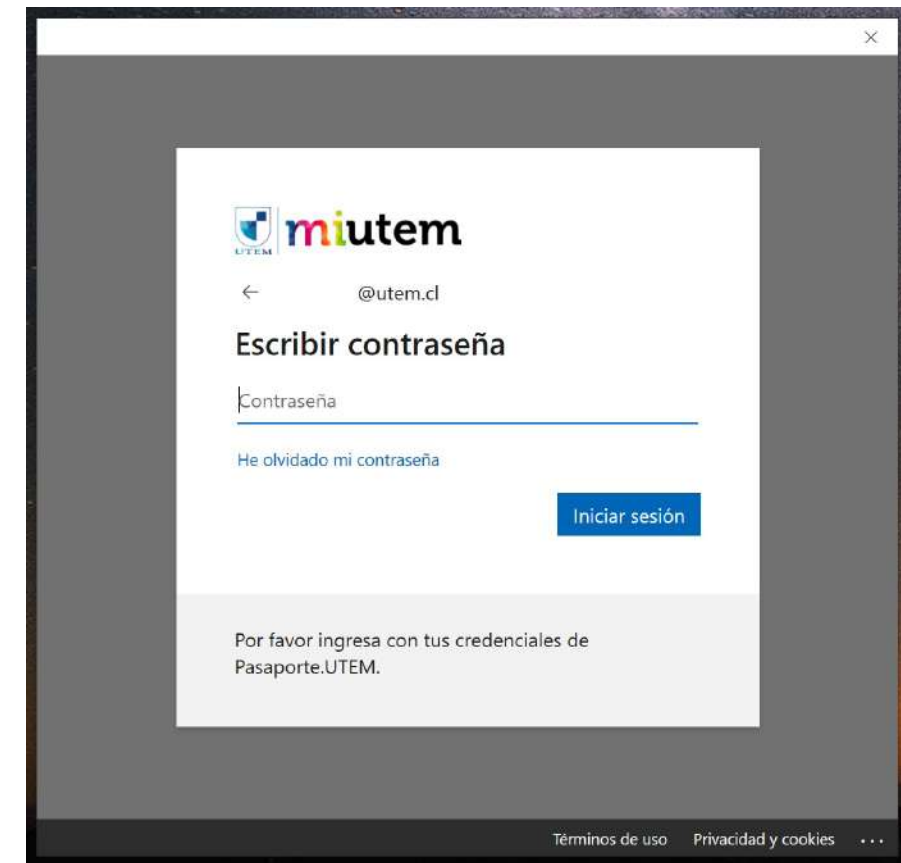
×

UTEM miutem

← @utem.cl

Escribir contraseña

Contraseña

He olvidado mi contraseña

Iniciar sesión

Por favor ingresa con tus credenciales de Pasaporte.UTEM.

Términos de uso Privacidad y cookies ...